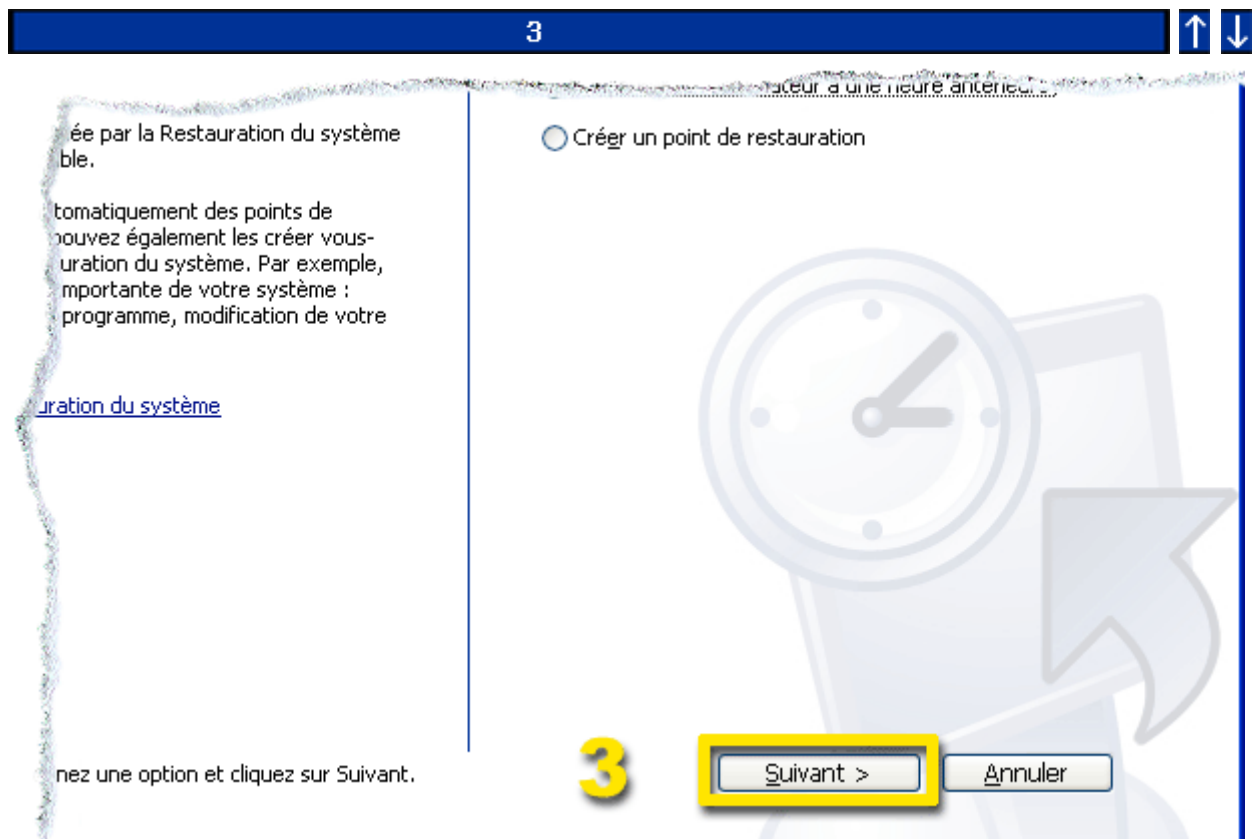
3

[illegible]ateur à une heure antérieure)

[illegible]ée par la Restauration du système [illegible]ble.

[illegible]tomatiquement des points de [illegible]pouvez également les créer vous-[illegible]uration du système. Par exemple, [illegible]mportante de votre système : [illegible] programme, modification de votre

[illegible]uration du système

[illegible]nez une option et cliquez sur Suivant.

Créer un point de restauration

3

Suivant >

Annuler